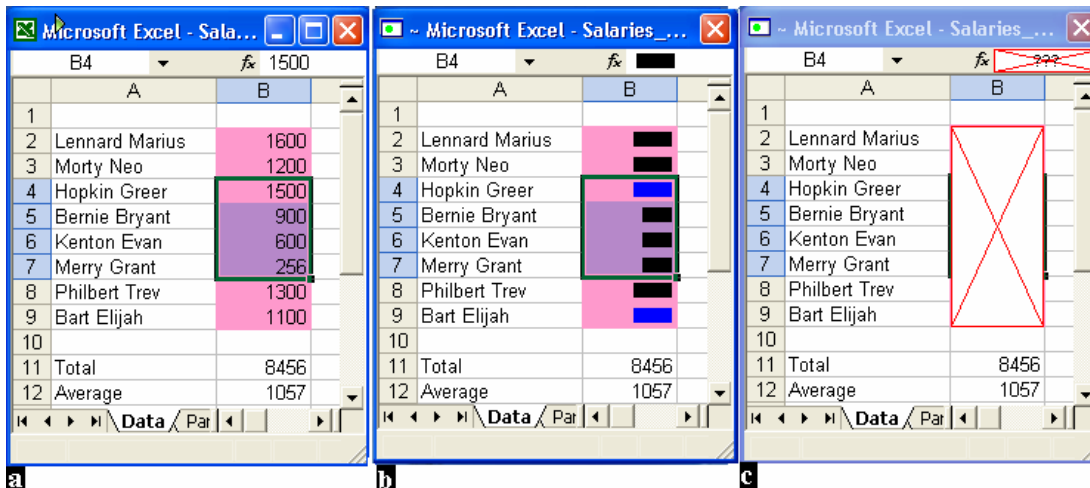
Microsoft Excel - Sala...

B4 $f_x$ 1500

| | A | B |
|---|---|---|
| 1 | | |
| 2 | Lennard Marius | 1600 |
| 3 | Morty Neo | 1200 |
| 4 | Hopkin Greer | 1500 |
| 5 | Bernie Bryant | 900 |
| 6 | Kenton Evan | 600 |
| 7 | Merry Grant | 256 |
| 8 | Philbert Trev | 1300 |
| 9 | Bart Elijah | 1100 |
| 10 | | |
| 11 | Total | 8456 |
| 12 | Average | 1057 |

Data Par

a

~ Microsoft Excel - Salaries_...

B4 $f_x$

| | A | B |
|---|---|---|
| 1 | | |
| 2 | Lennard Marius | |
| 3 | Morty Neo | |
| 4 | Hopkin Greer | |
| 5 | Bernie Bryant | |
| 6 | Kenton Evan | |
| 7 | Merry Grant | |
| 8 | Philbert Trev | |
| 9 | Bart Elijah | |
| 10 | | |
| 11 | Total | 8456 |
| 12 | Average | 1057 |

Data Par

b

~ Microsoft Excel - Salaries_...

B4 $f_x$ ???

| | A | B |
|---|---|---|
| 1 | | |
| 2 | Lennard Marius | |
| 3 | Morty Neo | |
| 4 | Hopkin Greer | |
| 5 | Bernie Bryant | |
| 6 | Kenton Evan | |
| 7 | Merry Grant | |
| 8 | Philbert Trev | |
| 9 | Bart Elijah | |
| 10 | | |
| 11 | Total | 8456 |
| 12 | Average | 1057 |

Data Par

c